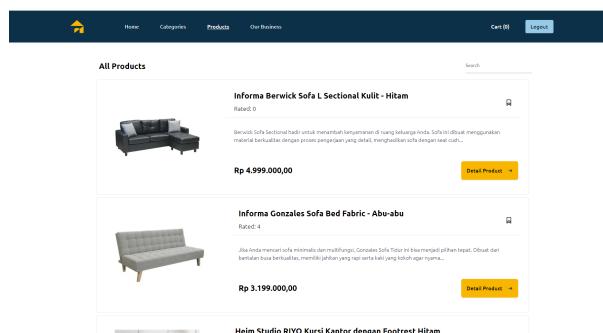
Home Categories Products Our Business Cart (0) Logout

All Products

Search

Informa Berwick Sofa L Sectional Kulit - Hitam

Rated: 0

Berwick Sofa Sectional hadir untuk menambah kenyamanan di ruang keluarga Anda. Sofa ini dibuat menggunakan material berkualitas dengan proses pengerjaan yang detail, menghasilkan sofa dengan sesat cuat...

Rp 4.999.000,00

Detail Product →

Informa Gonzales Sofa Bed Fabric - Abu-abu

Rated: 4

Jika Anda mencari sofa minimalis dan multifungsi, Gonzales Sofa Tidur ini bisa menjadi pilihan tepat. Dibuat dari bantalan busa berkualitas, memiliki jahitan yang rapi serta kaki yang kokoh agar nyama...

Rp 3.199.000,00

Detail Product →

Heim Studio RIYO Kursi Kantor dengan Footrest Hitam